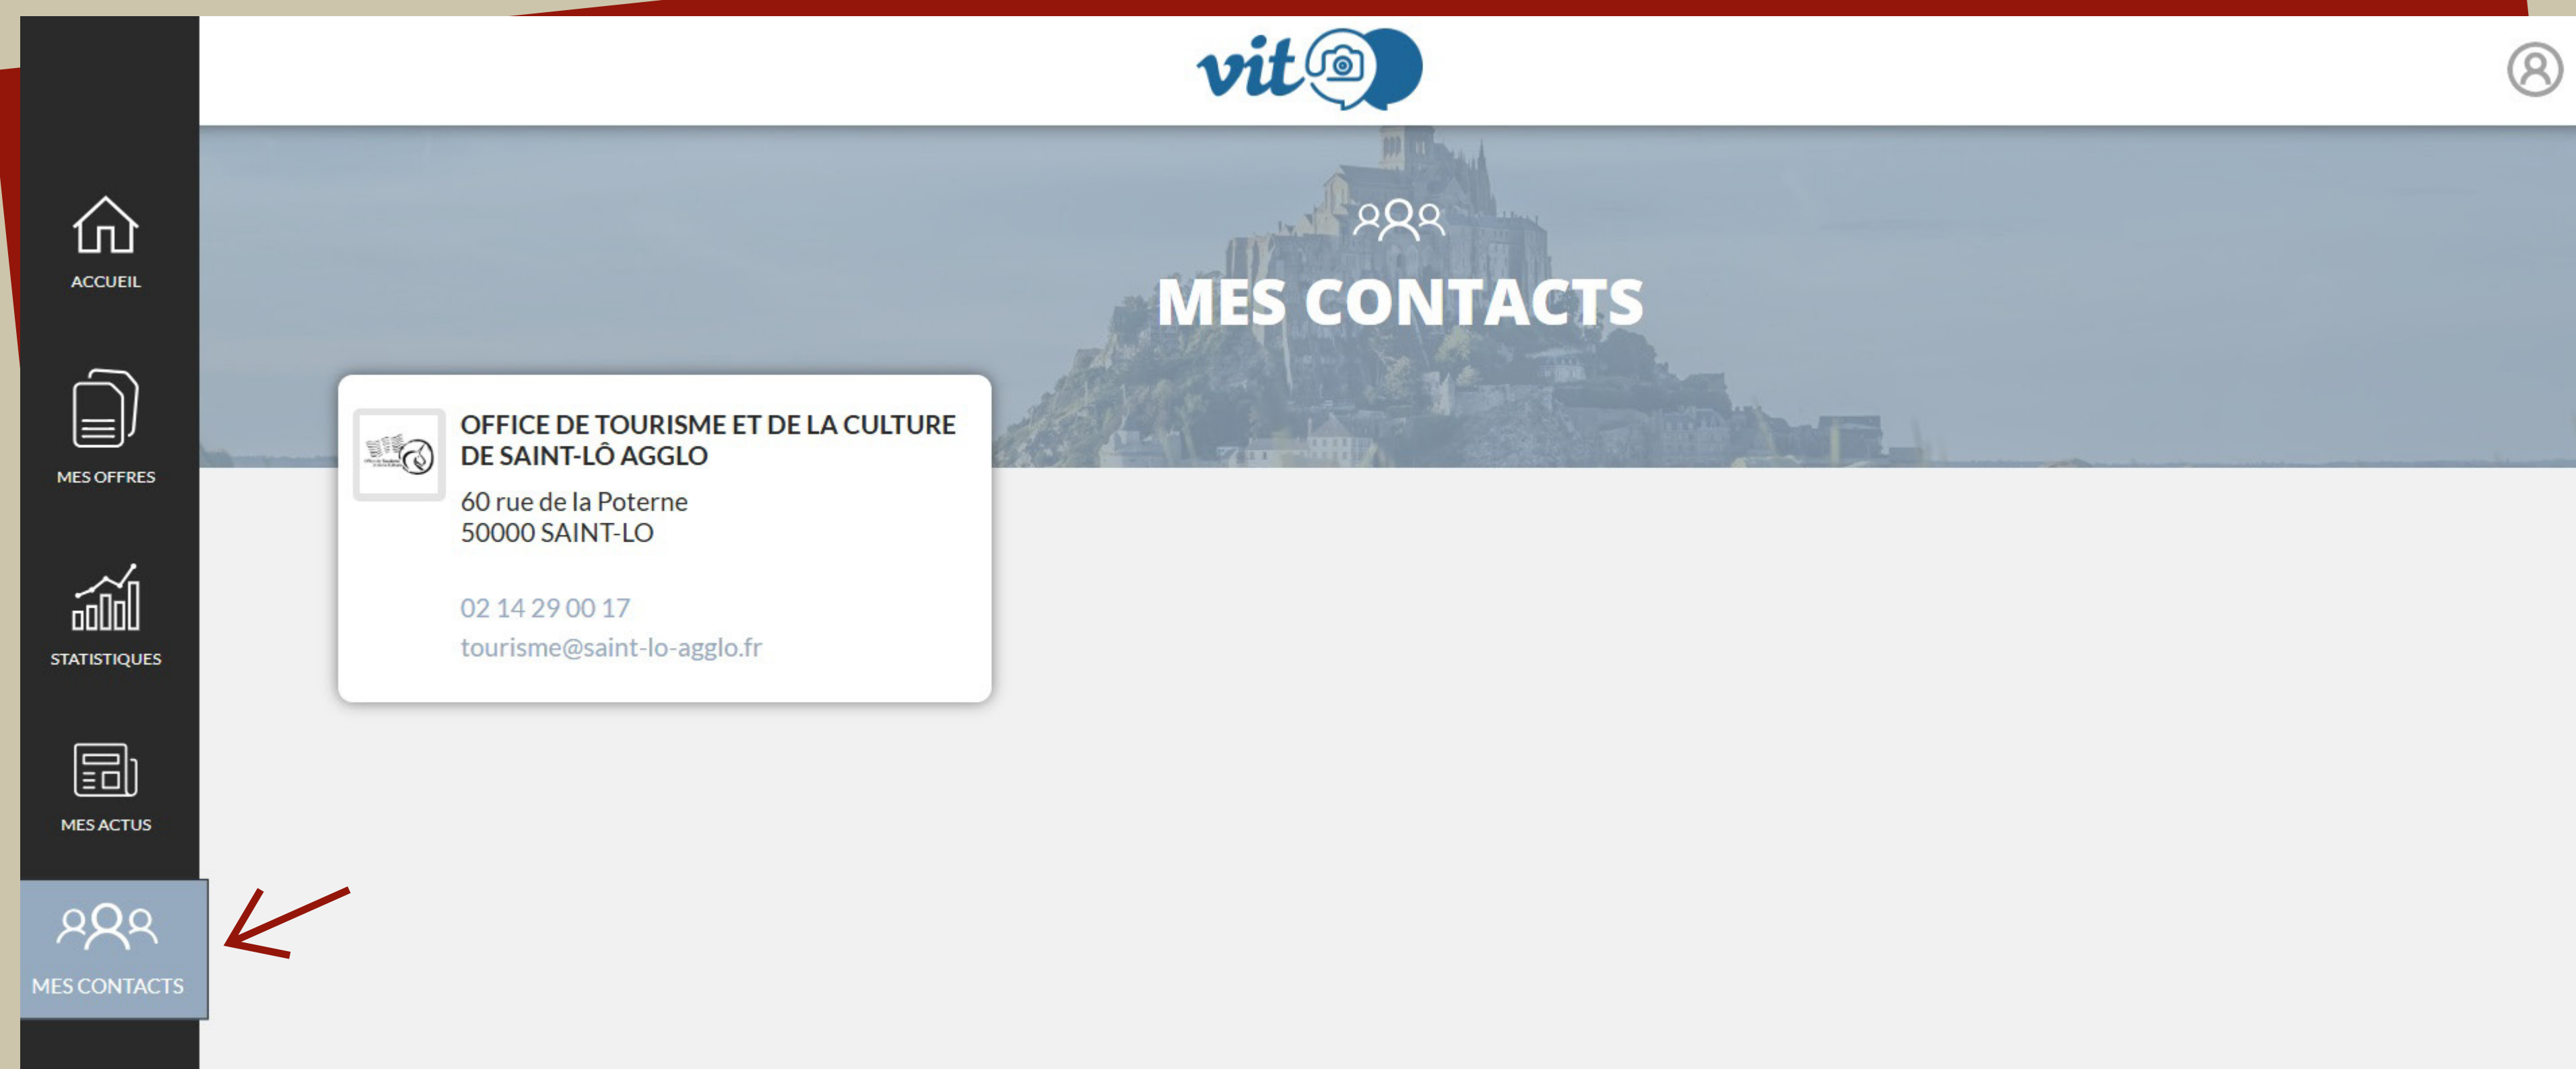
vit

ACCUEIL

MES OFFRES

STATISTIQUES

MES ACTUS

MES CONTACTS

MES CONTACTS

OFFICE DE TOURISME ET DE LA CULTURE DE SAINT-LÔ AGGLO

60 rue de la Poterne
50000 SAINT-LO

02 14 29 00 17
tourisme@saint-lo-agglo.fr